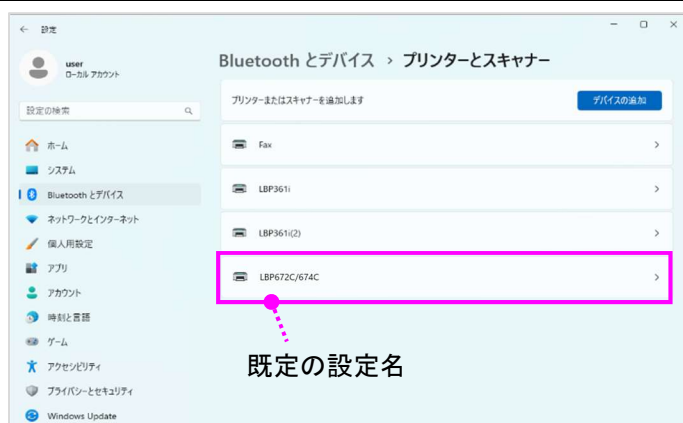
← 設定

user
ローカル アカウント

設定の検索

ホーム
システム
Bluetooth とデバイス
ネットワークとインターネット
個人用設定
アプリ
アカウント
時刻と言語
ゲーム
アクセシビリティ
プライバシーとセキュリティ
Windows Update

Bluetooth とデバイス > プリンターとスキャナー

プリンターまたはスキャナーを追加します
デバイスの追加

Fax
LBP361i
LBP361i(2)
LBP672C/674C

既定の設定名